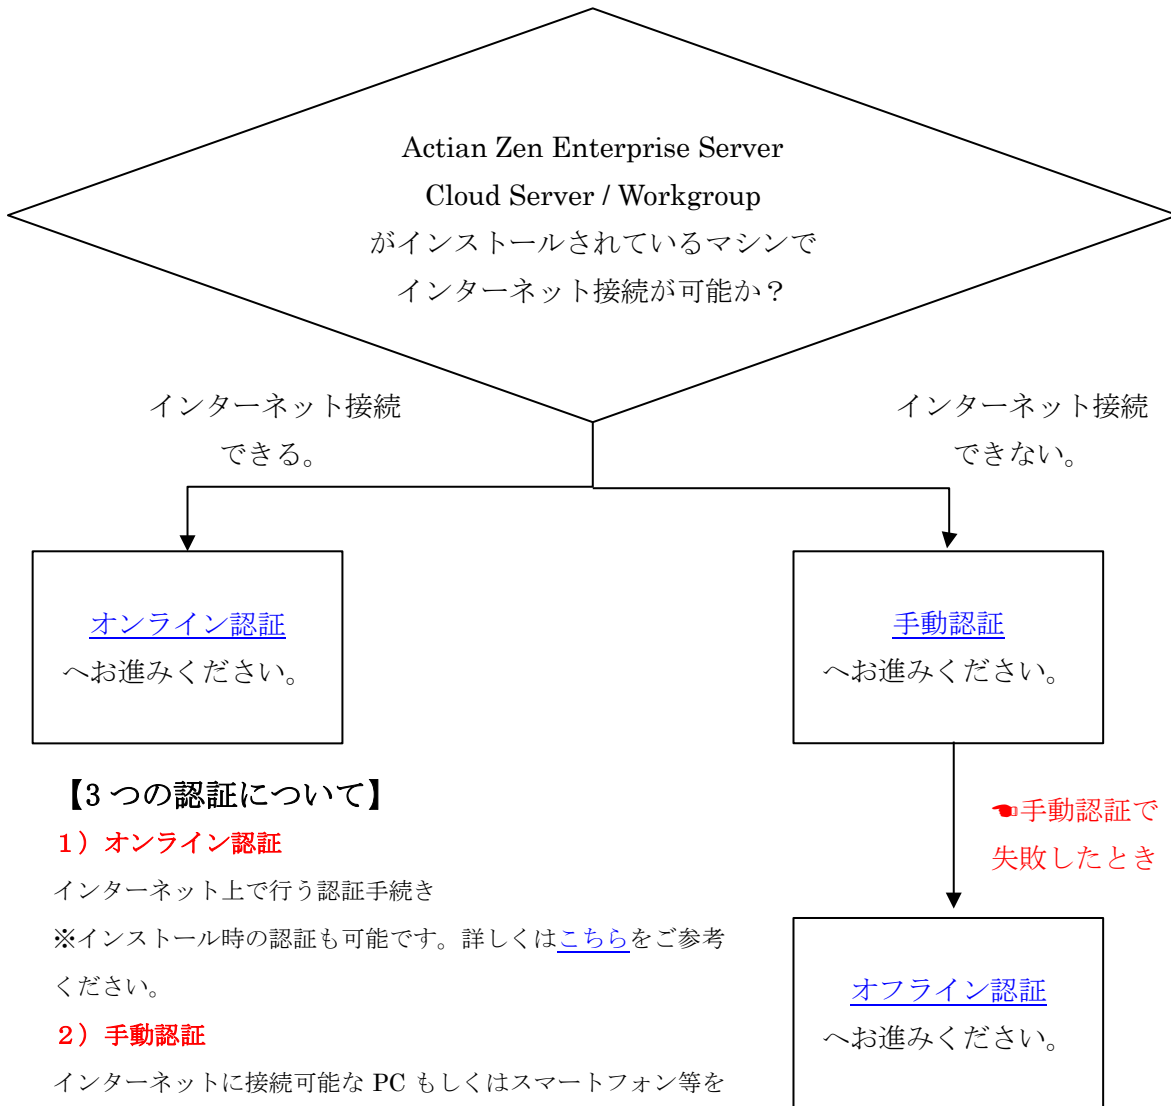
Actian Zen Enterprise Server
Cloud Server / Workgroup
がインストールされているマシンで
インターネット接続が可能か？

インターネット接続
できる。

インターネット接続
できない。

オンライン認証
へお進みください。

手動認証
へお進みください。

☚手動認証で
失敗したとき

オフライン認証
へお進みください。

【3 つの認証について】

1）オンライン認証

インターネット上で行う認証手続き

※インストール時の認証も可能です。詳しくはこちらをご参考ください。

2）手動認証

インターネットに接続可能な PC もしくはスマートフォン等を